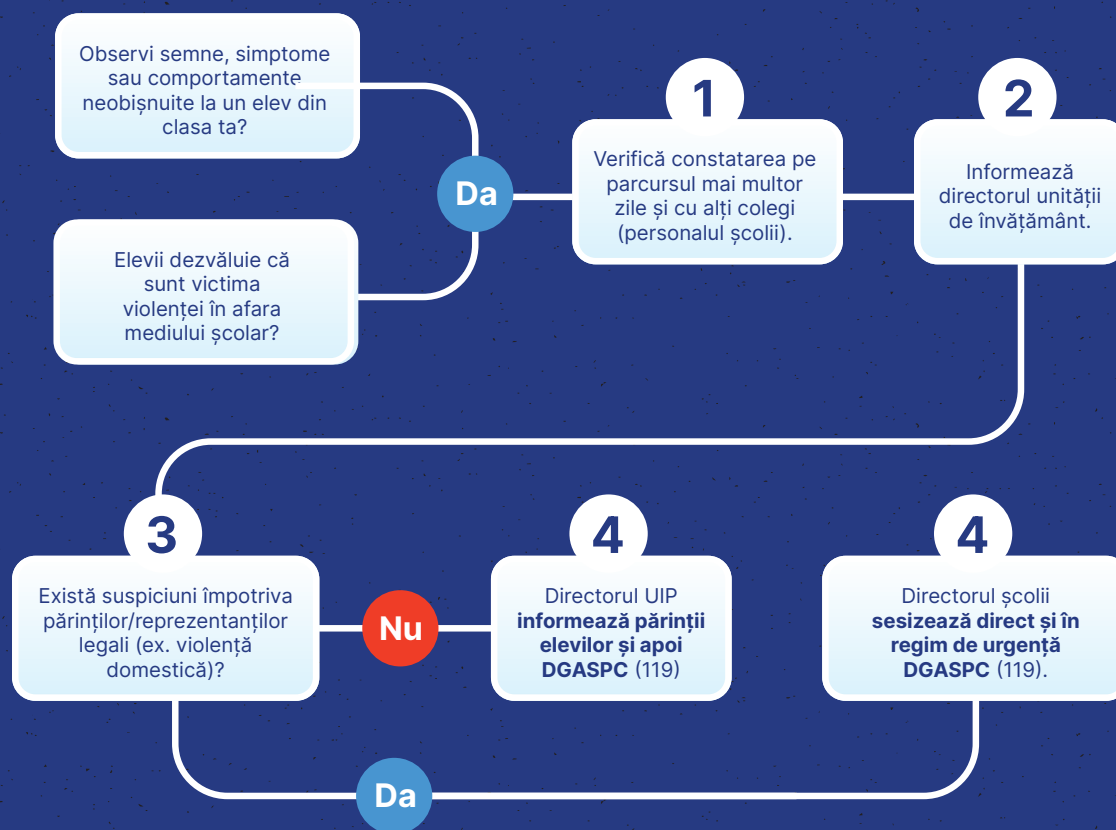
Observi semne, simptome sau comportamente neobișnuite la un elev din clasa ta?

Elevii dezvăluie că sunt victima violenței în afara mediului școlar?

Da

1

Verifică constatarea pe parcursul mai multor zile și cu alți colegi (personalul școlii).

2

Informează directorul unității de învățământ.

3

Există suspiciuni împotriva părinților/reprezentanților legali (ex. violență domestică)?

Nu

4

Directorul UIP **informează părinții elevilor și apoi DGASPC** (119)

4

Directorul școlii **sesizează direct și în regim de urgență DGASPC** (119).

Da